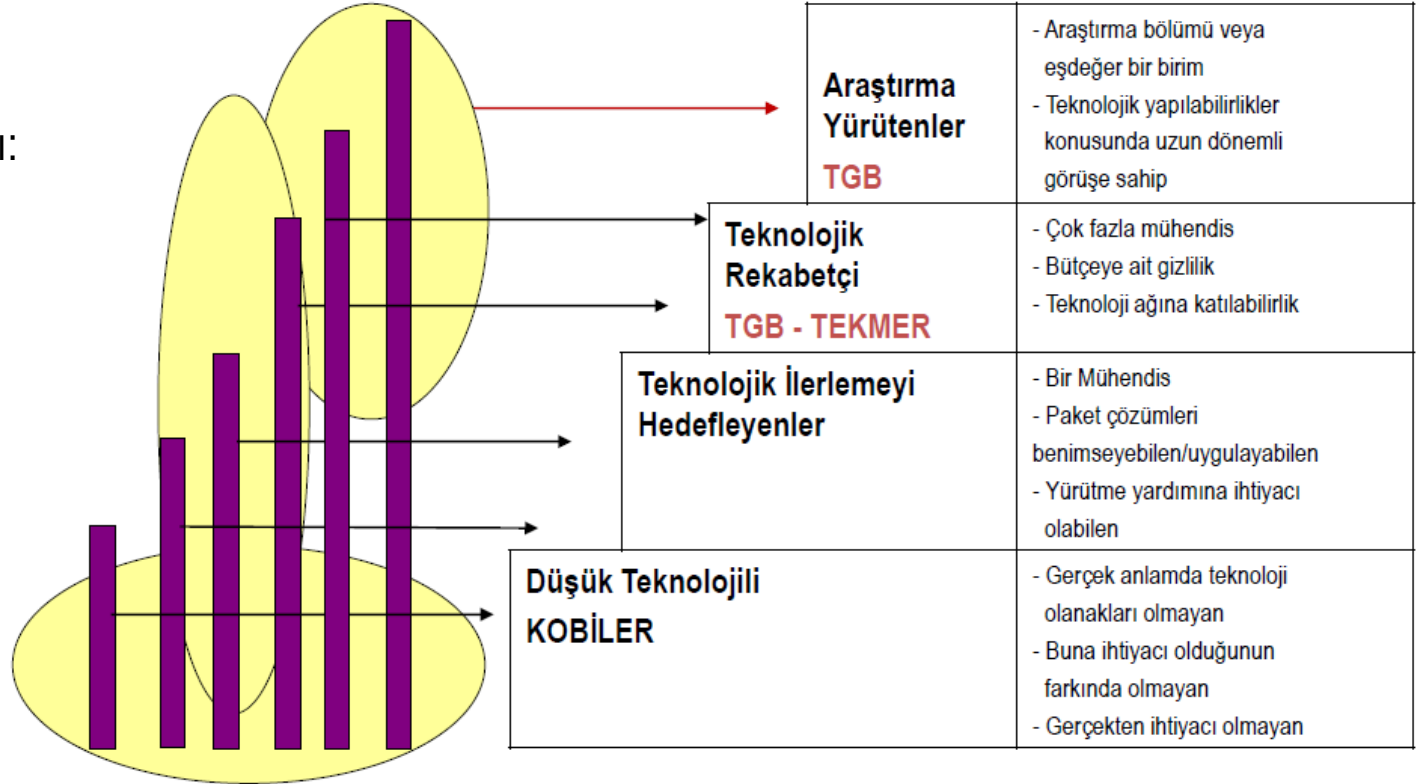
ı:

| Araştırma Yürütenler TGB | - Araştırma bölümü veya eşdeğer bir birim - Teknolojik yapılabilirlikler konusunda uzun dönemli görüşe sahip |
|---|---|
| Teknolojik Rekabetçi TGB - TEKMER | - Çok fazla mühendis - Bütçeye ait gizlilik - Teknoloji ağına katılabilirlik |
| Teknolojik İlerlemeyi Hedefleyenler | - Bir Mühendis - Paket çözümleri benimseyebilen/uygulayabilen - Yürütme yardımına ihtiyacı olabilen |
| Düşük Teknolojili KOBİLER | - Gerçek anlamda teknoloji olanakları olmayan - Buna ihtiyacı olduğunun farkında olmayan - Gerçekten ihtiyacı olmayan |